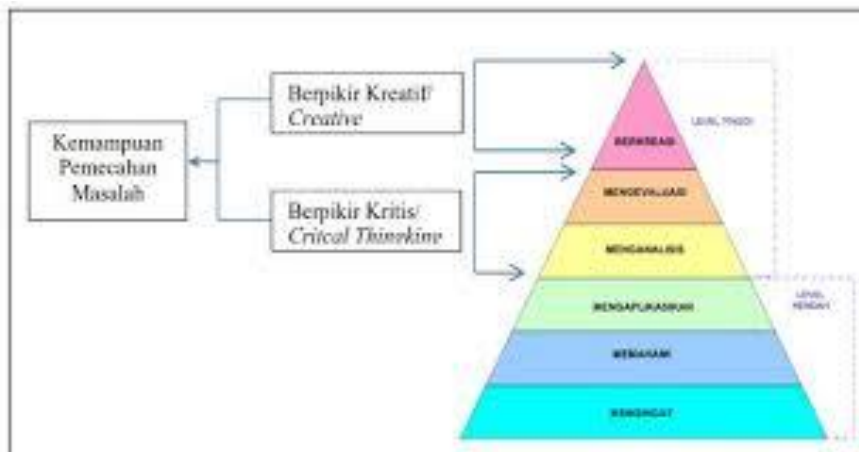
Kemampuan Pemecahan Masalah

Berpikir Kreatif/ *Creative*

Berpikir Kritis/ *Critical Thinnking*

LEVEL TINGGI

BERKREASI

MENGEVALUASI

MENGANALISIS

LEVEL RENDAH

MENGAPLIKASIKAN

MEMAHAMI

MENGINGAT